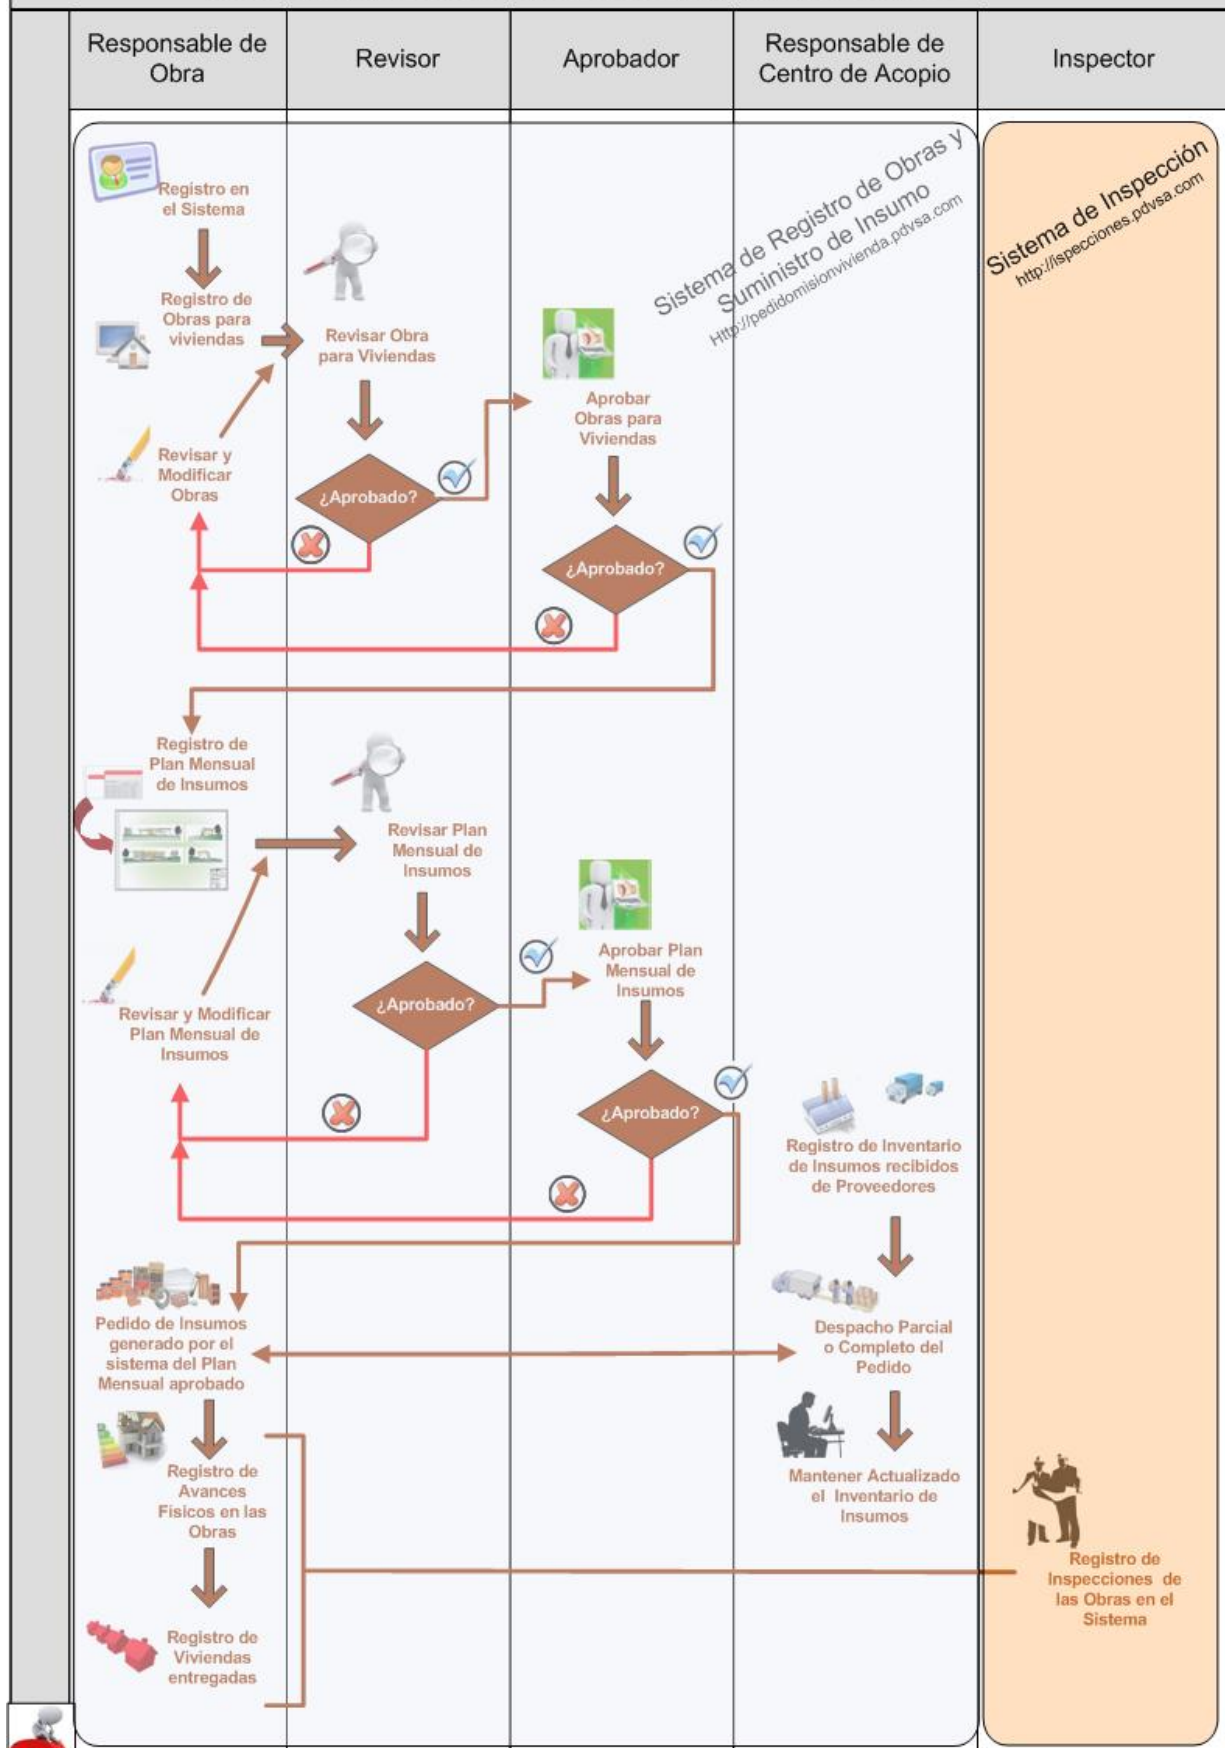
| Responsable de Obra | Revisor | Aprobador | Responsable de Centro de Acopio | Inspector |
|---|---|---|---|---|

Sistema de Registro de Obras y Suministro de Insumo
Http://pedidomisionvivienda.pdvsa.com

Sistema de Inspección
http://inspecciones.pdvsa.com

Registro en el Sistema

Registro de Obras para viviendas

Revisar Obra para Viviendas

Aprobar Obras para Viviendas

Revisar y Modificar Obras

¿Aprobado?

¿Aprobado?

Registro de Plan Mensual de Insumos

Revisar Plan Mensual de Insumos

Aprobar Plan Mensual de Insumos

Revisar y Modificar Plan Mensual de Insumos

¿Aprobado?

¿Aprobado?

Registro de Inventario de Insumos recibidos de Proveedores

Pedido de Insumos generado por el sistema del Plan Mensual aprobado

Despacho Parcial o Completo del Pedido

Registro de Avances Físicos en las Obras

Mantener Actualizado el Inventario de Insumos

Registro de Inspecciones de las Obras en el Sistema

Registro de Viviendas entregadas